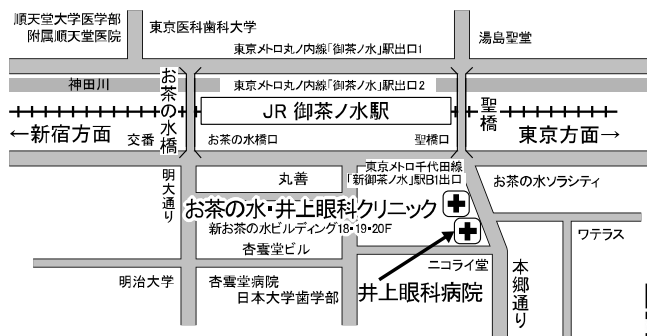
順天堂大学医学部附属順天堂医院

東京医科歯科大学

東京メトロ丸ノ内線「御茶ノ水」駅出口1

湯島聖堂

神田川

お茶の水橋

東京メトロ丸ノ内線「御茶ノ水」駅出口2

聖橋

JR 御茶ノ水駅

←新宿方面

交番

お茶の水橋口

聖橋口

東京方面→

明大通り

丸善

東京メトロ千代田線「新御茶ノ水」駅B1出口

お茶の水ソラシティ

お茶の水・井上眼科クリニック

新お茶の水ビルディング18・19・20F

杏雲堂ビル

ワテラス

ニコライ堂

本郷通り

明治大学

杏雲堂病院

日本大学歯学部

井上眼科病院